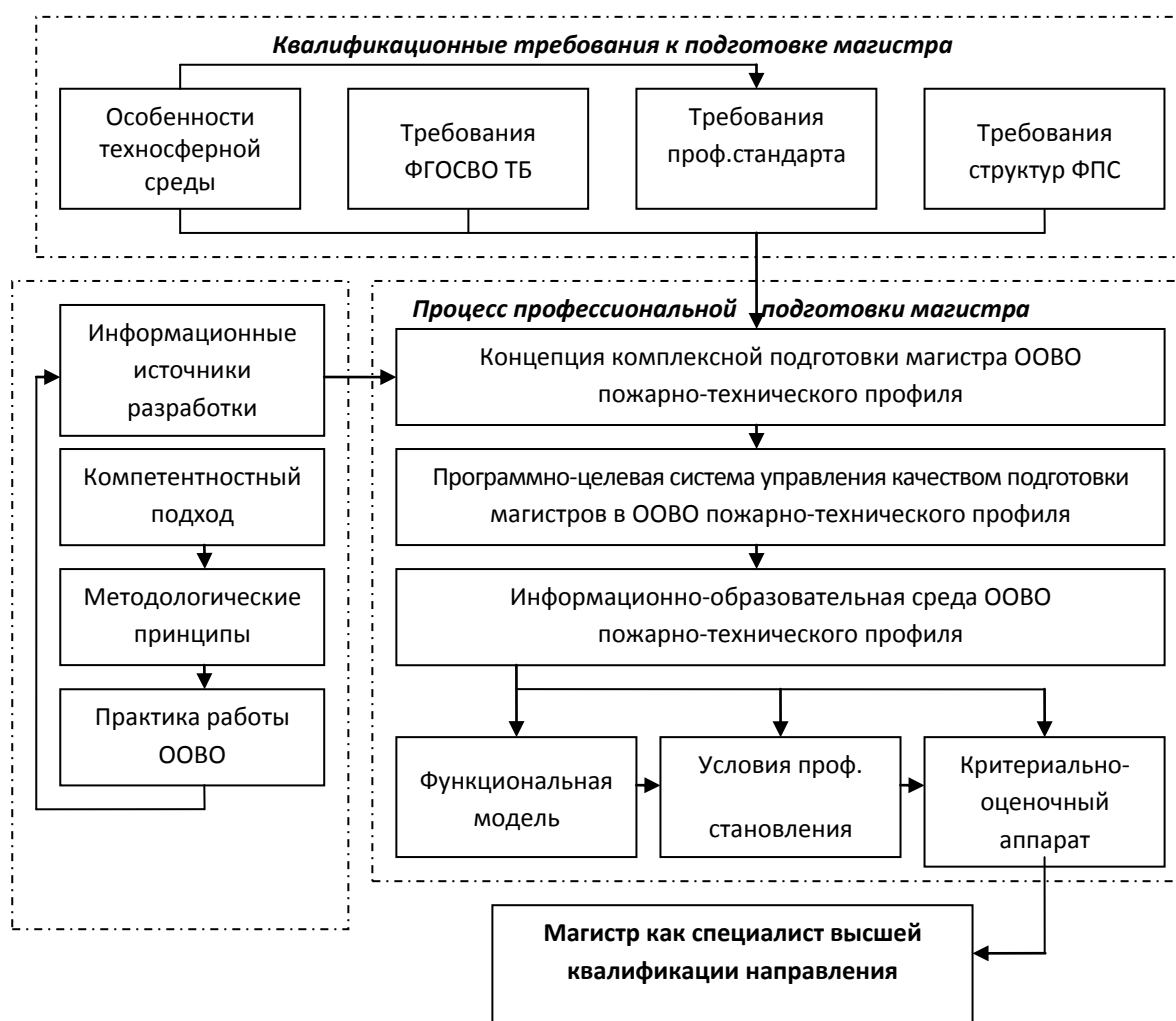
Квалификационные требования к подготовке магистра

Особенности техносферной среды

Требования ФГОСВО ТБ

Требования проф.стандарта

Требования структур ФПС

Процесс профессиональной подготовки магистра

Информационные источники разработки

Компетентностный подход

Методологические принципы

Практика работы ООВО

Концепция комплексной подготовки магистра ООВО пожарно-технического профиля

Программно-целевая система управления качеством подготовки магистров в ООВО пожарно-технического профиля

Информационно-образовательная среда ООВО пожарно-технического профиля

Функциональная модель

Условия проф. становления

Критериально-оценочный аппарат

Магистр как специалист высшей квалификации направления